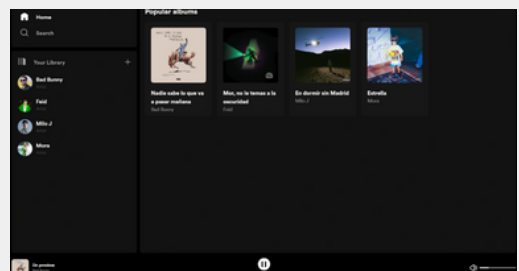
Home

Search

Your Library

+

Bad Bunny

Feid

Milo J

Mora

Popular albums

Nadie sabe lo que va a pasar mañana

Bad Bunny

Mor, no le temas a la oscuridad

Feid

En dormir sin Madrid

Milo J

Estrella

Mora

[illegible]